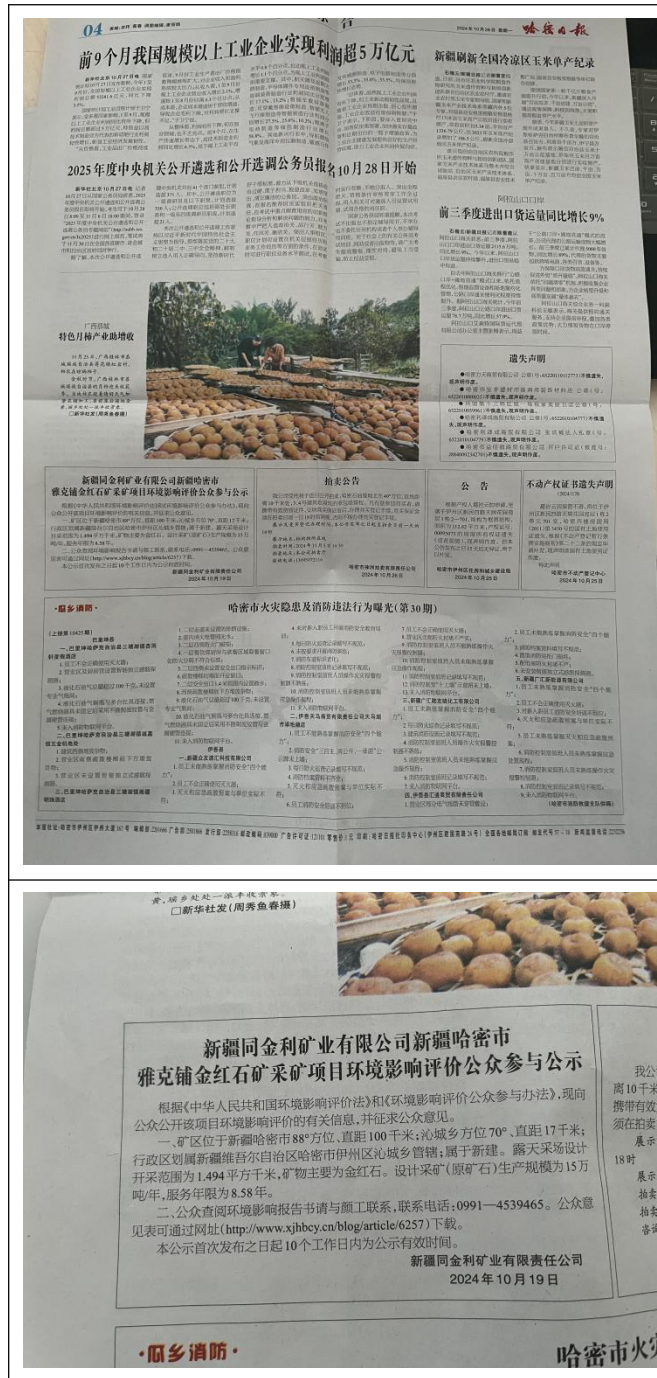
04 哈密日报

前9个月我国规模以上工业企业实现利润超5万亿元

新疆刷新全国冷凉区玉米单产纪录

2025年度中央机关公开遴选和公开选调公务员报名10月28日开始

前三季度进出口货运量同比增长9%

广西梧州
特色月柿产业助增收

遗失声明

新疆同金利矿业有限公司新疆哈密市雅克铺金红石矿采矿项目环境影响评价公众参与公示

拍卖公告

公告

不动产权证书遗失声明

哈密市火灾隐患及消防违法行为曝光(第30期)

黄，城乡处处一派丰收景象。
□新华社发(周秀鱼春摄)

新疆同金利矿业有限公司新疆哈密市
雅克铺金红石矿采矿项目环境影响评价公众参与公示

根据《中华人民共和国环境影响评价法》和《环境影响评价公众参与办法》，现向公众公开该项目环境影响评价的有关信息，并征求公众意见。

一、矿区位于新疆哈密市88°方位，直距100千米；沁城乡方位70°、直距17千米；行政区划属新疆维吾尔自治区哈密市伊州区沁城乡管辖；属于新建。露天采场设计开采范围为1.494平方千米，矿物主要为金红石。设计采矿(原矿石)生产规模为15万吨/年，服务年限为8.58年。

二、公众查阅环境影响报告书请与颜工联系，联系电话：0991—4539465。公众意见表可通过网址(http://www.xjhbcy.cn/blog/article/6257)下载。

本公示首次发布之日起10个工作日内为公众有效时间。

新疆同金利矿业有限责任公司
2024年10月19日

·应乡消防·

哈密市火灾